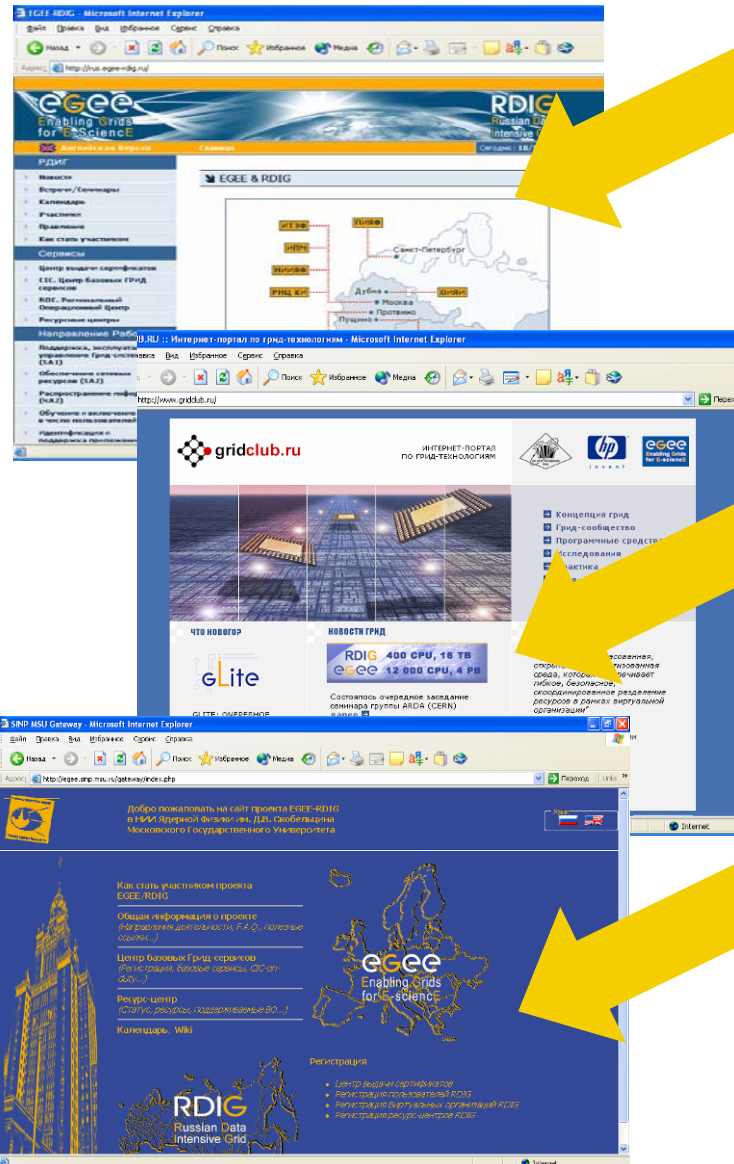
EGEE-RDIG - Microsoft Internet Explorer
Файл Правка Вид Избранное Сервис Справка
Назад Поиск Избранное Медиа
Адрес http://rus.egee-rdig.ru/

eGee Enabling Grids for E-sciencE
RDIG Russian Data Intensive Grid
Английская Версия Главная Сегодня: 18/
РДИГ
Новости
Встречи/Семинары
Календарь
Участники
Правление
Как стать участником
Сервисы
Центр выдачи сертификатов
CIC. Центр базовых ГРИД сервисов
ROC. Региональный Операционный Центр
Ресурсные центры
Направление Раб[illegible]
Поддержка, эксплуата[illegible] управление Грид-систем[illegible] (SA1)
Обеспечение сетевых ресурсов (SA2)
Распространение инф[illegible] (NA2)
Обучение и включение в число пользователей
Идентификация и поддержка приложени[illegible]

EGEE & RDIG
ИЯФ
ПИЯФ
ИТЭФ
Санкт-Петербург
ИПМ
НИИЯФ
РНЦ КИ
Дубна
ОИЯИ
Москва
Протвино
Пущино

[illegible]B.RU :: Интернет-портал по грид-технологиям - Microsoft Internet Explorer
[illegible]авка Вид Избранное Сервис Справка
Поиск Избранное Медиа
http://www.gridclub.ru/
Перех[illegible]

gridclub.ru
ИНТЕРНЕТ-ПОРТАЛ ПО ГРИД-ТЕХНОЛОГИЯМ
hp invent
eGee Enabling Grids for E-sciencE
Концепция грид
Грид-сообщество
Программные средства
Исследования
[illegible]рактика
ЧТО НОВОГО?
НОВОСТИ ГРИД
gLite
RDIG 400 CPU, 16 TB
eGee 12 000 CPU, 4 PB
Состоялось очередное заседание семинара группы ARDA (CERN)
далее
GLITE: ОЧЕРЕДНОЕ
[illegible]сования, откр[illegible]изованная среда, котор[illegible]печивает гибкое, безопасное, скоординированное разделение ресурсов в рамках виртуальной организации"

SINP MSU Gateway - Microsoft Internet Explorer
Файл Правка Вид Избранное Сервис Справка
Назад Поиск Избранное Медиа
Адрес http://egee.sinp.msu.ru/gateway/index.php
Переход Links
Добро пожаловать на сайт проекта EGEE-RDIG в НИИ Ядерной Физики им. Д.В. Скобельцына Московского Государственного Университета
Internet
Как стать участником проекта EGEE/RDIG
Общая информация о проекте
(Направления деятельности, F.A.Q., полезные ссылки...)
Центр базовых Грид-сервисов
(Регистрация, базовые сервисы, CIC-on-duty...)
Ресурс центр
(Статус, ресурсы, поддерживаемые ВО...)
Календарь Wiki
eGee Enabling Grids for E-sciencE
Регистрация
Центр выдачи сертификатов
Регистрация пользователей RDIG
Регистрация виртуальных организаций RDIG
Регистрация ресурс-центров RDIG
RDIG Russian Data Intensive Grid
Internet